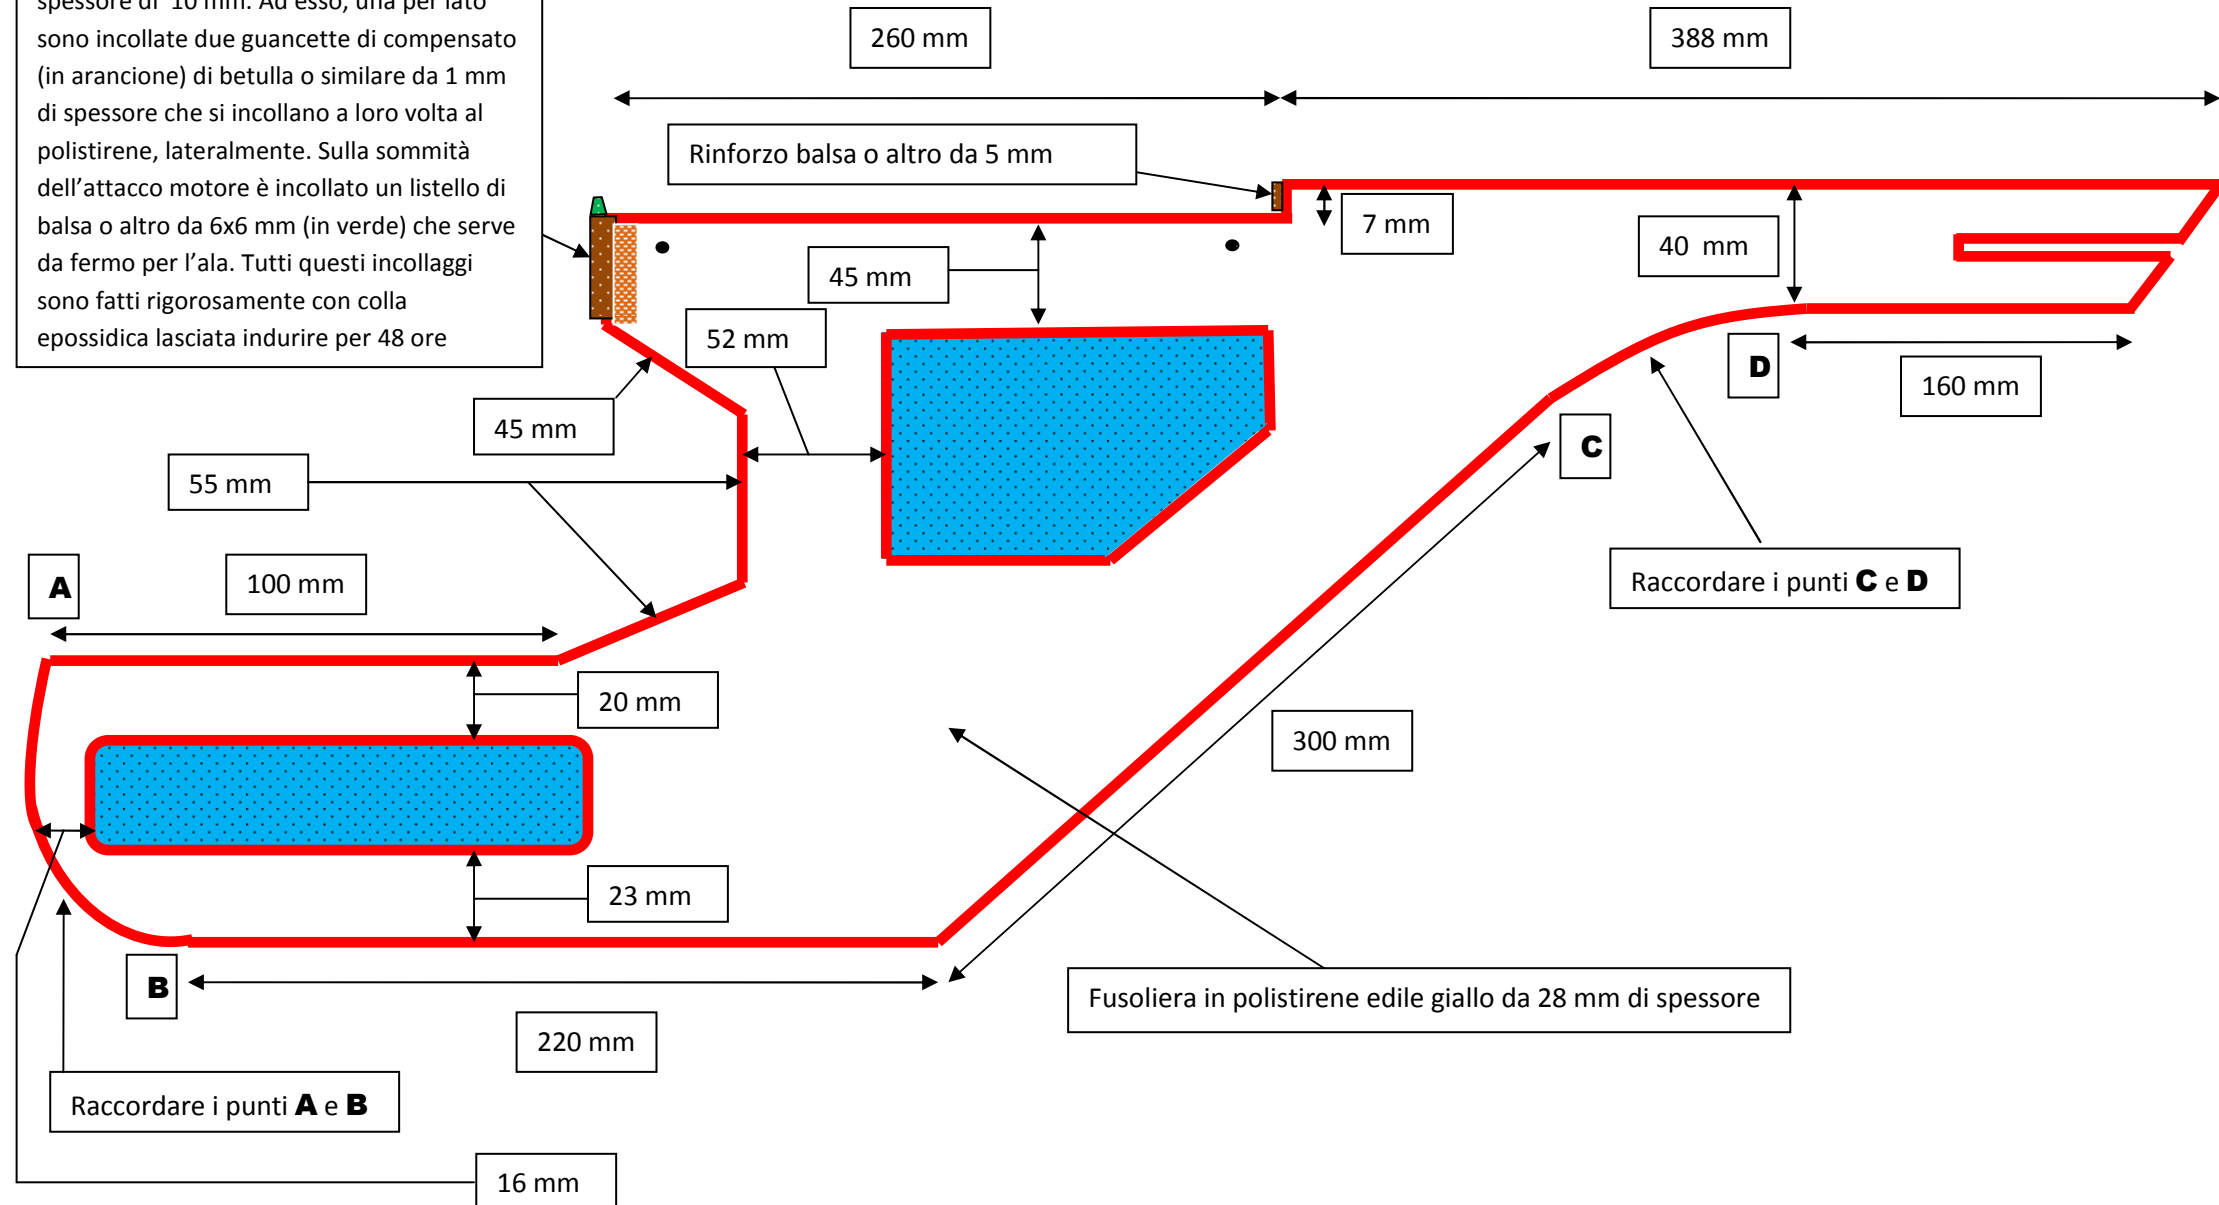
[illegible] di 10 mm. Ad esso, una per lato sono incollate due guancette di compensato (in arancione) di betulla o similare da 1 mm di spessore che si incollano a loro volta al polistirene, lateralmente. Sulla sommità dell'attacco motore è incollato un listello di balsa o altro da 6x6 mm (in verde) che serve da fermo per l'ala. Tutti questi incollaggi sono fatti rigorosamente con colla epossidica lasciata indurire per 48 ore

260 mm

388 mm

Rinforzo balsa o altro da 5 mm

7 mm

40 mm

45 mm

52 mm

D

160 mm

45 mm

C

55 mm

Raccordare i punti C e D

A

100 mm

20 mm

300 mm

23 mm

B

Fusoliera in polistirene edile giallo da 28 mm di spessore

220 mm

Raccordare i punti A e B

16 mm